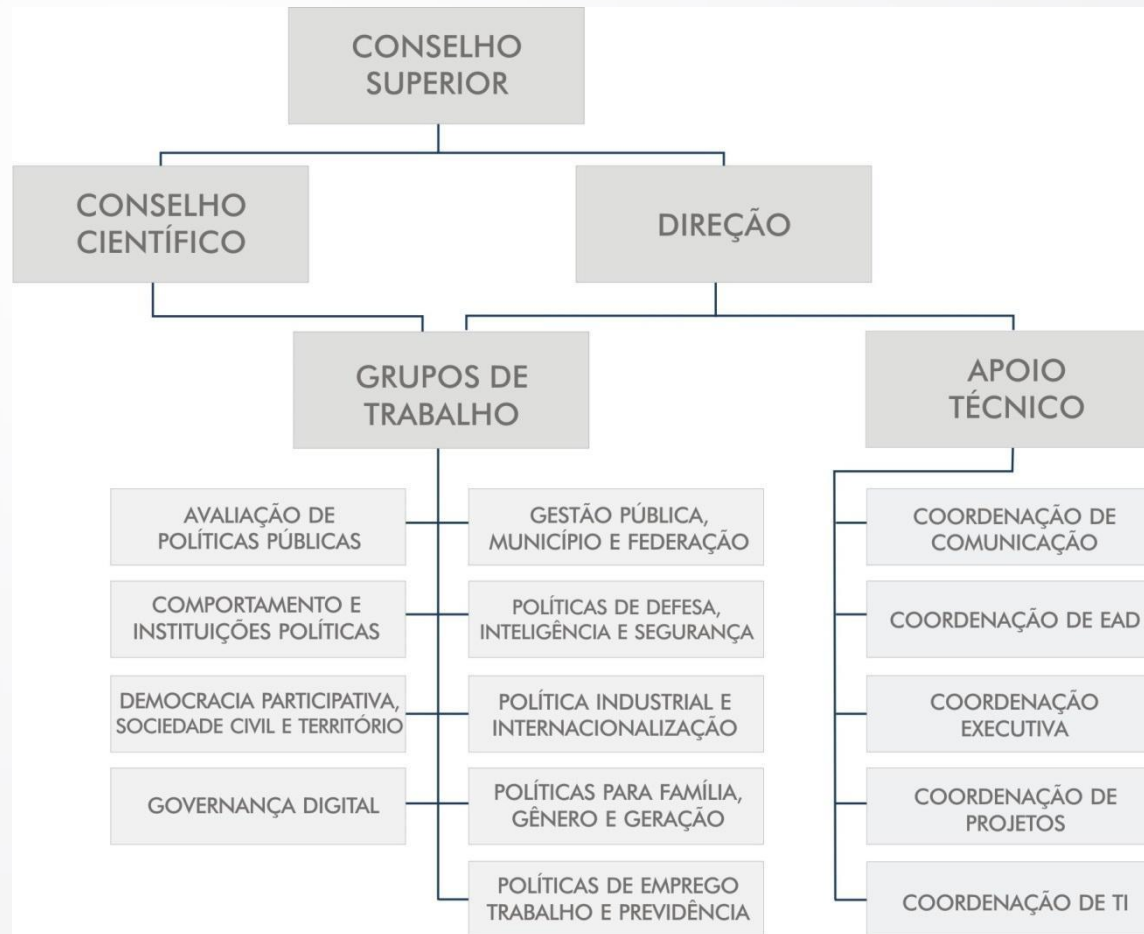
CONSELHO SUPERIOR

CONSELHO CIENTÍFICO

DIREÇÃO

GRUPOS DE TRABALHO

APOIO TÉCNICO

AVALIAÇÃO DE POLÍTICAS PÚBLICAS

COMPORTAMENTO E INSTITUIÇÕES POLÍTICAS

DEMOCRACIA PARTICIPATIVA, SOCIEDADE CIVIL E TERRITÓRIO

GOVERNANÇA DIGITAL

GESTÃO PÚBLICA, MUNICÍPIO E FEDERAÇÃO

POLÍTICAS DE DEFESA, INTELIGÊNCIA E SEGURANÇA

POLÍTICA INDUSTRIAL E INTERNACIONALIZAÇÃO

POLÍTICAS PARA FAMÍLIA, GÊNERO E GERAÇÃO

POLÍTICAS DE EMPREGO TRABALHO E PREVIDÊNCIA

COORDENAÇÃO DE COMUNICAÇÃO

COORDENAÇÃO DE EAD

COORDENAÇÃO EXECUTIVA

COORDENAÇÃO DE PROJETOS

COORDENAÇÃO DE TI